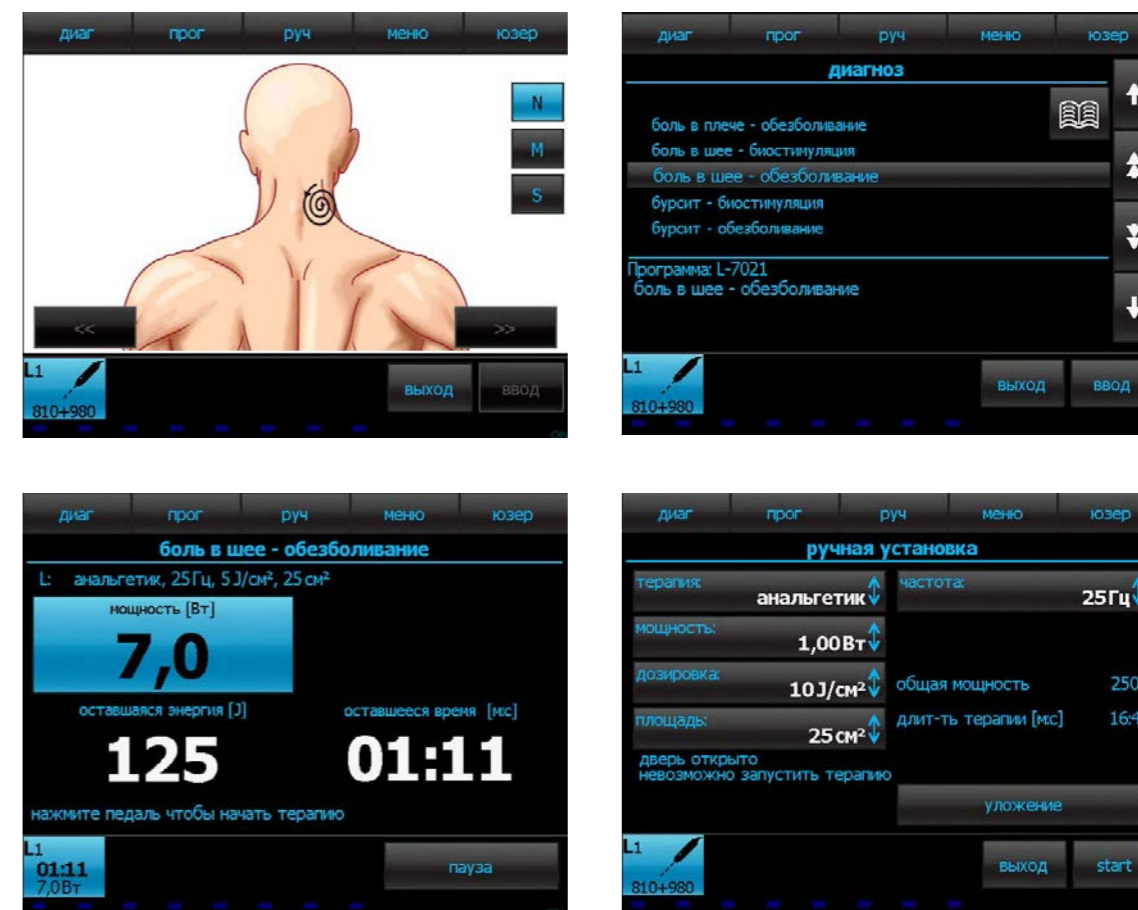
диаг прог руч меню юзер

N
M
S

<<
>>

L1
810+980

выход ввод

диаг прог руч меню юзер

диагноз

боль в плече - обезболивание
боль в шее - биостимуляция
боль в шее - обезболивание
бурсит - биостимуляция
бурсит - обезболивание

Программа: L-7021
боль в шее - обезболивание

L1
810+980

выход ввод

диаг прог руч меню юзер

боль в шее - обезболивание

L: анальгетик, 25Гц, 5 J/см², 25 см²

мощность [Вт]
7,0

оставшаяся энергия [J]
125

оставшееся время [м:с]
01:11

нажмите педаль чтобы начать терапию

L1
01:11
7,0Вт

пауза

диаг прог руч меню юзер

ручная установка

терапия:
анальгетик

частота:
25Гц

мощность:
1,00Вт

дозировка:
10 J/см²

общая мощность
250

площадь:
25 см²

длит-ть терапии [м:с]
16:4

дверь открыто
невозможно запустить терапию

уложение

L1
810+980

выход start